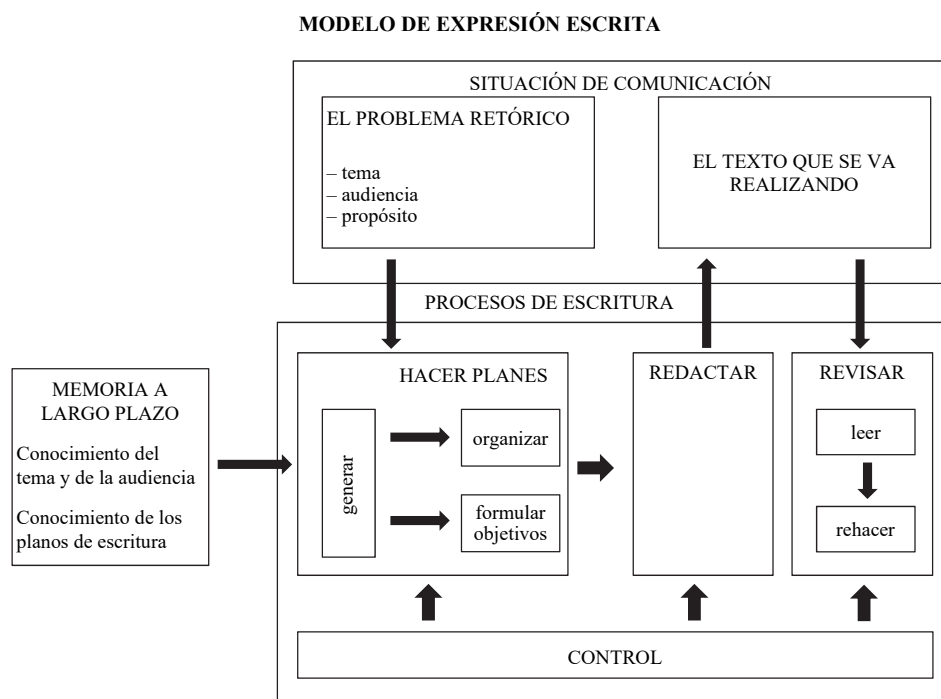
MODELO DE EXPRESIÓN ESCRITA

SITUACIÓN DE COMUNICACIÓN

EL PROBLEMA RETÓRICO

– tema
– audiencia
– propósito

EL TEXTO QUE SE VA REALIZANDO

PROCESOS DE ESCRITURA

MEMORIA A LARGO PLAZO

Conocimiento del tema y de la audiencia

Conocimiento de los planos de escritura

HACER PLANES

generar

organizar

formular objetivos

REDACTAR

REVISAR

leer

rehacer

CONTROL